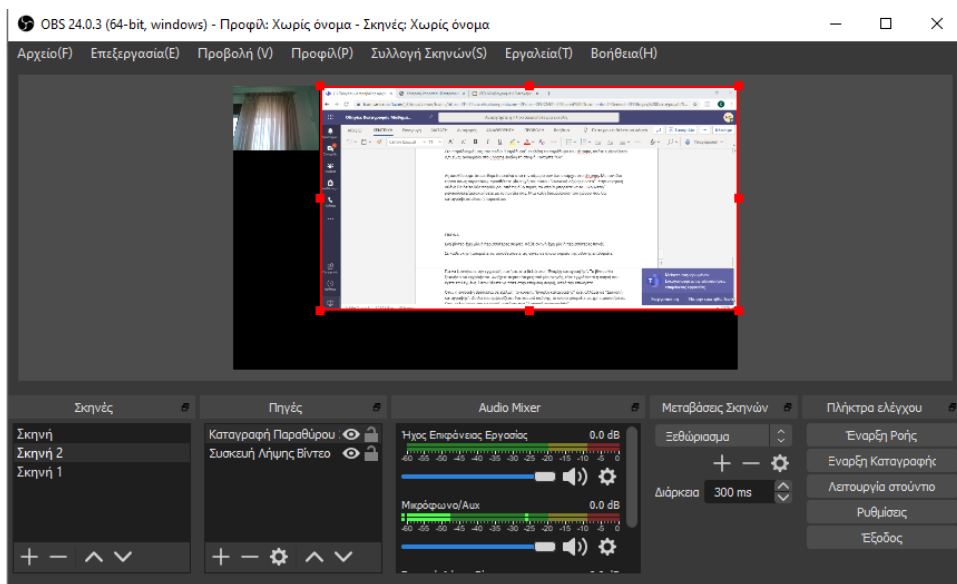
OBS 24.0.3 (64-bit, windows) - Προφίλ: Χωρίς όνομα - Σκηνές: Χωρίς όνομα

Αρχείο(F) Επεξεργασία(E) Προβολή (V) Προφίλ(P) Συλλογή Σκηνών(S) Εργαλεία(T) Βοήθεια(H)

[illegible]

Σκηνές
Σκηνή
Σκηνή 2
Σκηνή 1

Πηγές
Καταγραφή Παραθύρου
Συσκευή Λήψης Βίντεο

Audio Mixer
Ήχος Επιφάνειας Εργασίας 0.0 dB
-60 -55 -50 -45 -40 -35 -30 -25 -20 -15 -10 -5 0
Μικρόφωνο/Aux 0.0 dB
-60 -55 -50 -45 -40 -35 -30 -25 -20 -15 -10 -5 0

Μεταβάσεις Σκηνών
Ξεθώριασμα
Διάρκεια 300 ms

Πλήκτρα ελέγχου
Έναρξη Ροής
Έναρξη Καταγραφής
Λειτουργία στούντιο
Ρυθμίσεις
Έξοδος